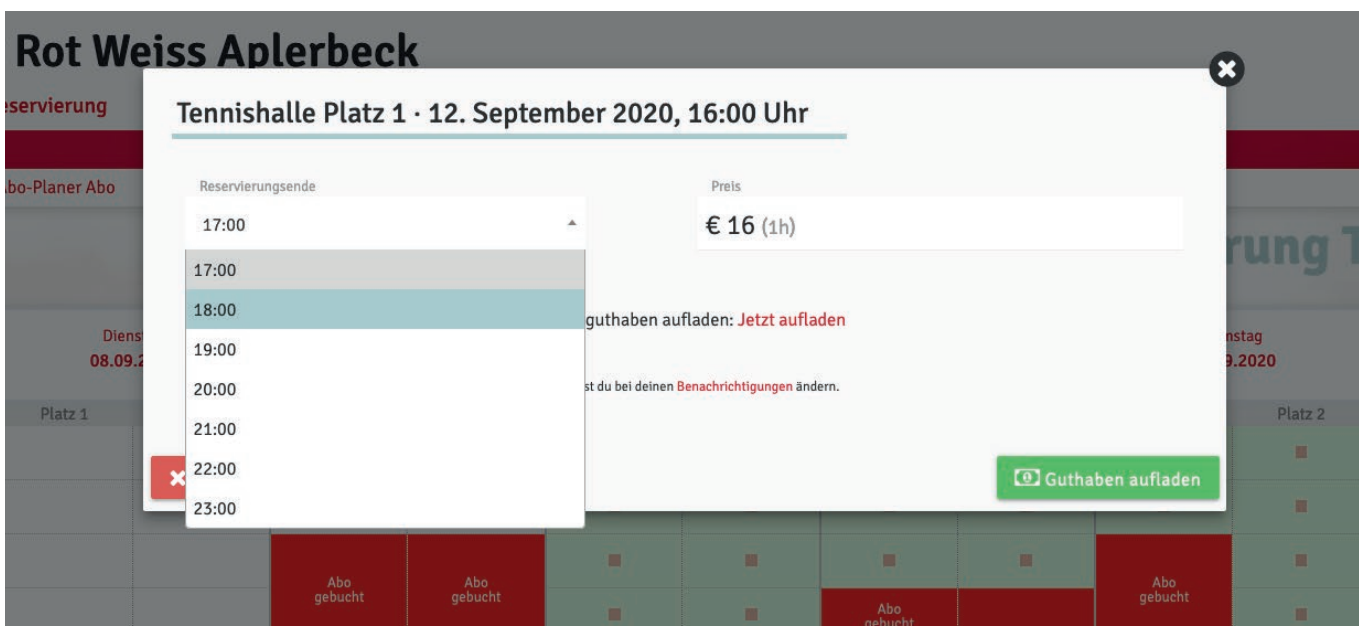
Rot Weiss Aplerbeck

eservierung

bo-Planer Abo

Tennishalle Platz 1 · 12. September 2020, 16:00 Uhr

Reservierungsende

17:00

17:00
18:00
19:00
20:00
21:00
22:00
23:00

Preis

€ 16 (1h)

rung T

guthaben aufladen: Jetzt aufladen

st du bei deinen Benachrichtigungen ändern.

Diens
08.09.2

nstag
9.2020

Platz 1

Platz 2

Guthaben aufladen

Abo gebucht

Abo gebucht

Abo gebucht

Abo gebucht